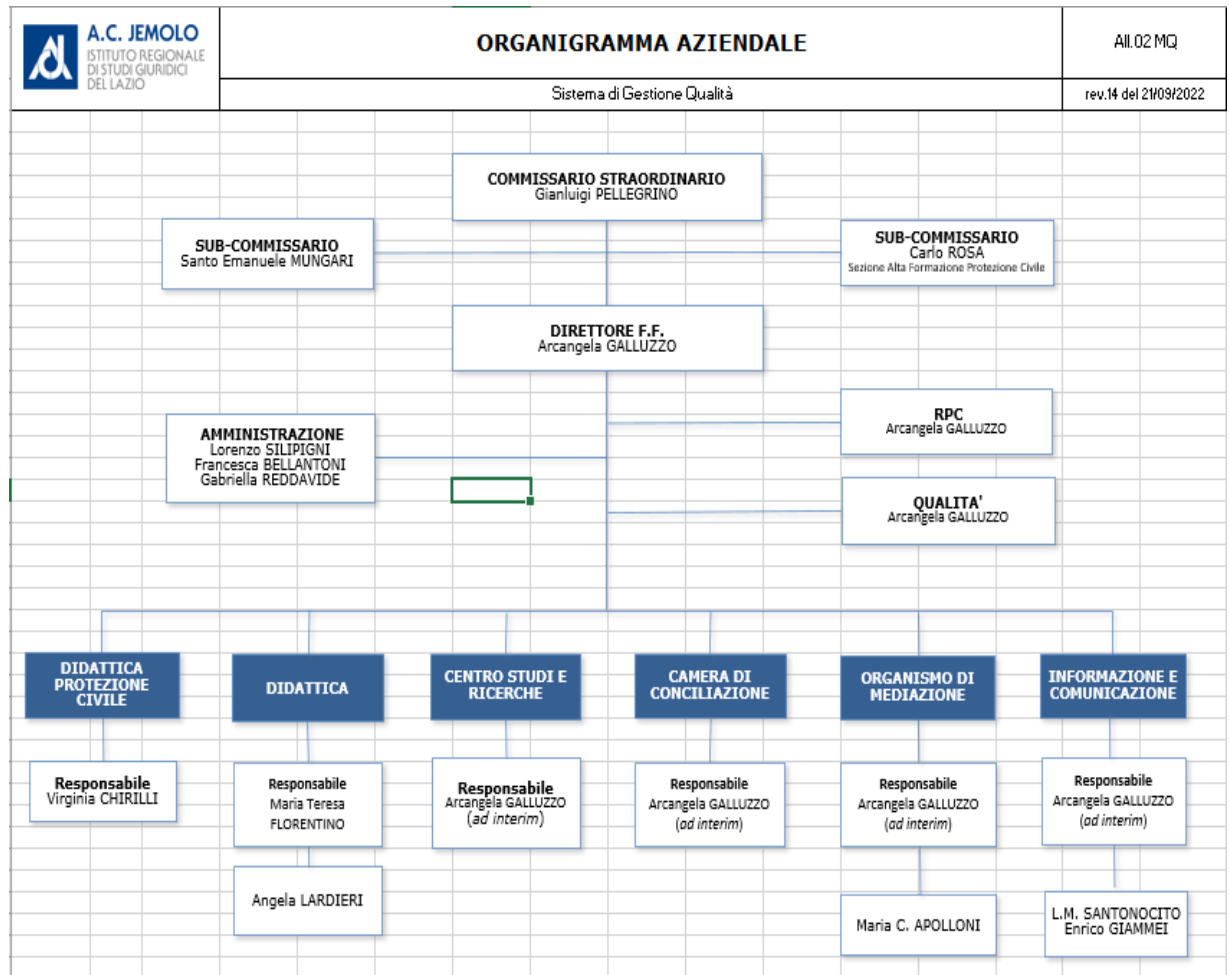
A.C. JEMOLO
ISTITUTO REGIONALE DI STUDI GIURIDICI DEL LAZIO

ORGANIGRAMMA AZIENDALE

All.02 MQ

Sistema di Gestione Qualità

rev.14 del 21/09/2022

COMMISSARIO STRAORDINARIO
Gianluigi PELLEGRINO

SUB-COMMISSARIO
Santo Emanuele MUNGARI

SUB-COMMISSARIO
Carlo ROSA
Sezione Alta Formazione Protezione Civile

DIRETTORE F.F.
Arcangela GALLUZZO

RPC
Arcangela GALLUZZO

AMMINISTRAZIONE
Lorenzo SILIPIGNI
Francesca BELLANTONI
Gabriella REDDAVIDE

QUALITA'
Arcangela GALLUZZO

DIDATTICA PROTEZIONE CIVILE

DIDATTICA

CENTRO STUDI E RICERCHE

CAMERA DI CONCILIAZIONE

ORGANISMO DI MEDIAZIONE

INFORMAZIONE E COMUNICAZIONE

Responsabile
Virginia CHIRILLI

Responsabile
Maria Teresa FLORENTINO

Responsabile
Arcangela GALLUZZO
(ad interim)

Responsabile
Arcangela GALLUZZO
(ad interim)

Responsabile
Arcangela GALLUZZO
(ad interim)

Responsabile
Arcangela GALLUZZO
(ad interim)

Angela LARDIERI

Maria C. APOLLONI

L.M. SANTONOCITO
Enrico GIAMMEI